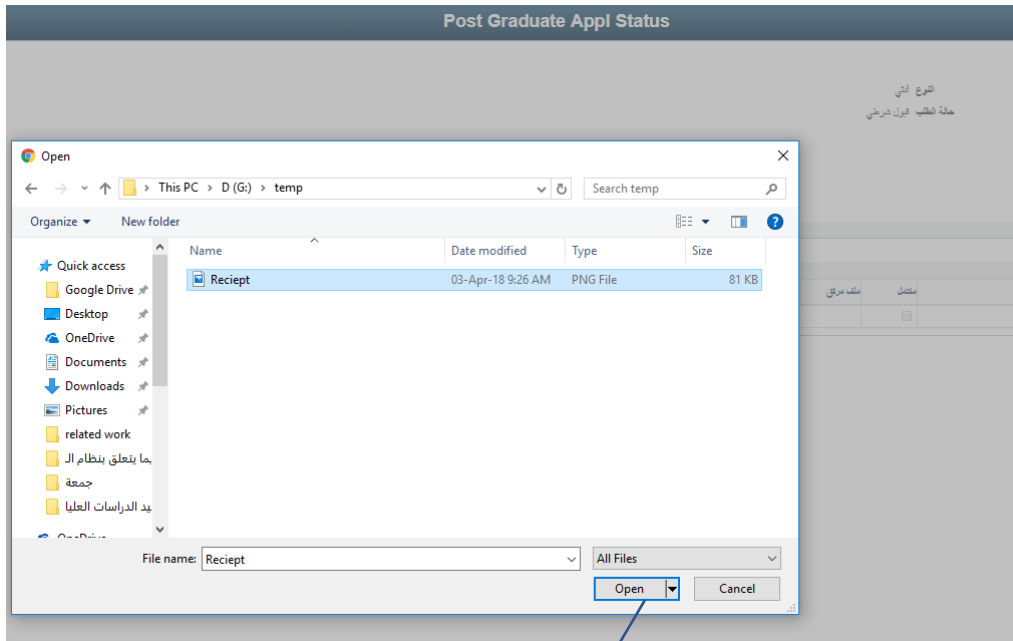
Post Graduate Appl Status

النوع أنثى
حالة الطلب قبول شرطي

Open

This PC › D (G:) › temp

Search temp

Organize ▾ New folder

Quick access
Google Drive
Desktop
OneDrive
Documents
Downloads
Pictures
related work
ما يتعلق بنظام ال
جمعة
يد الدراسات العليا
OneDrive

| Name | Date modified | Type | Size |
|---|---|---|---|
| Reciept | 03-Apr-18 9:26 AM | PNG File | 81 KB |

ملف مرفق
مكتمل

File name: Reciept
All Files
Open
Cancel